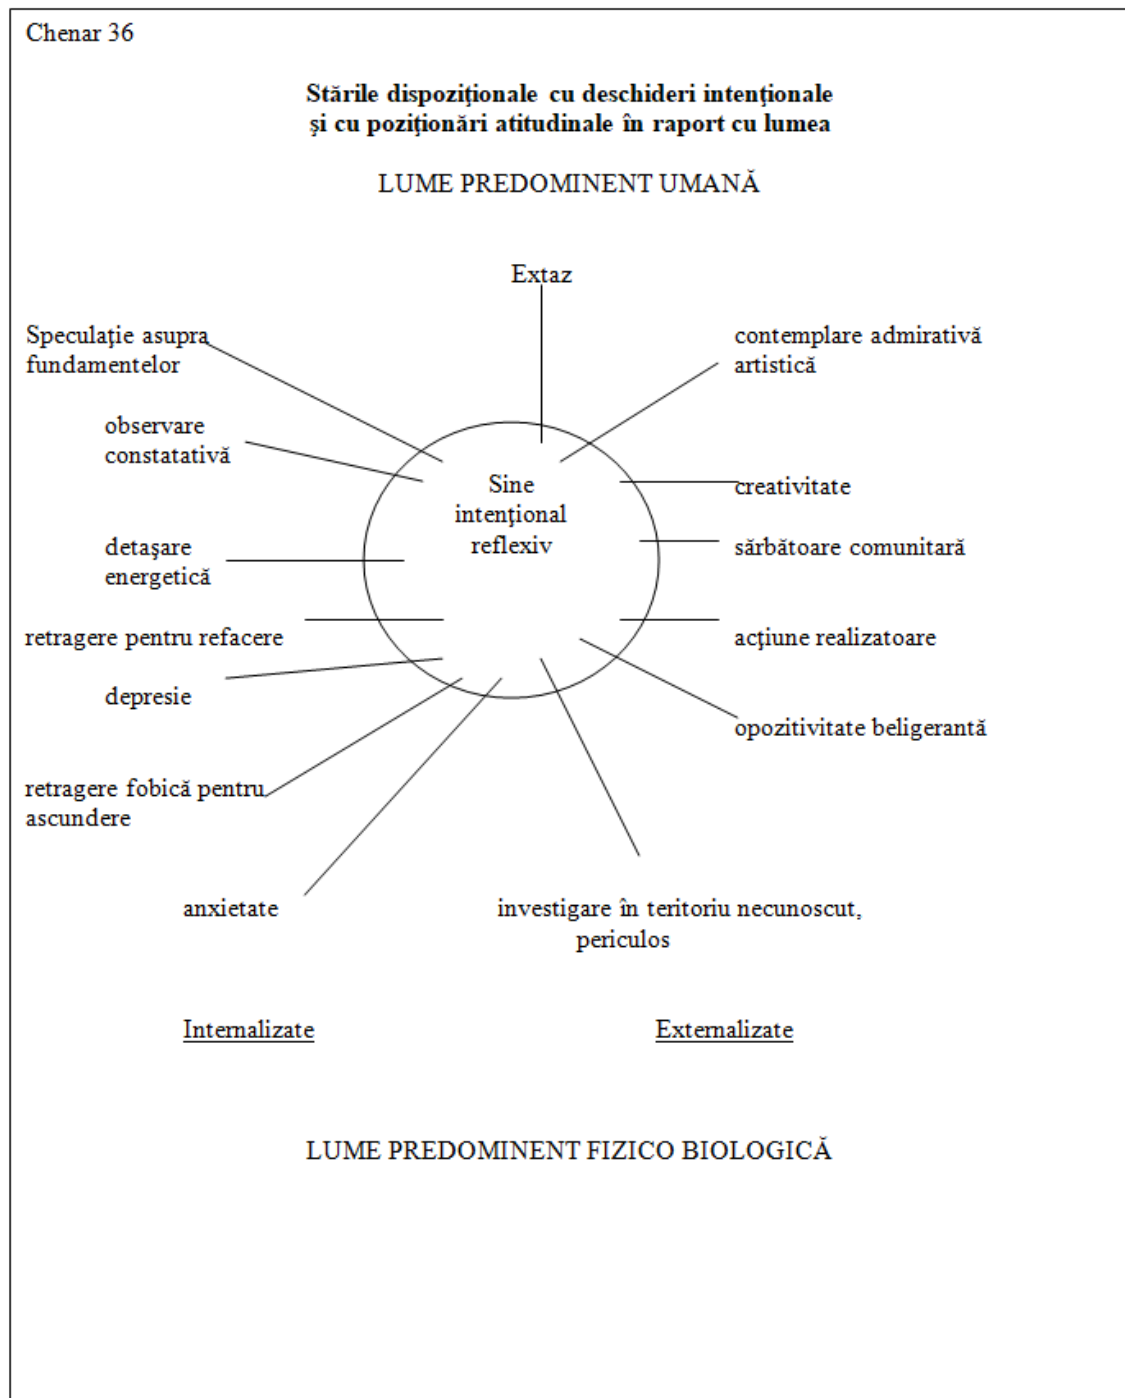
Chenar 36

**Stările dispoziţionale cu deschideri intenţionale şi cu poziţionări atitudinale în raport cu lumea**

LUME PREDOMINENT UMANĂ

Extaz

Speculaţie asupra fundamentelor

contemplare admirativă artistică

observare constatativă

Sine intenţional reflexiv

creativitate

detaşare energetică

sărbătoare comunitară

retragere pentru refacere

acţiune realizatoare

depresie

opozitivitate beligerantă

retragere fobică pentru ascundere

anxietate

investigare în teritoriu necunoscut, periculos

Internalizate

Externalizate

LUME PREDOMINENT FIZICO BIOLOGICĂ